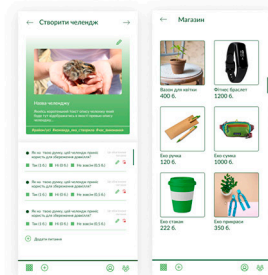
← Створити челендж

Новий челендж

Виклик: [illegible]

Ви чи не так думку щоб кількох ваших відповідей для збереження довкілля?

Так (3 б.) Ні (0 б.)

Ви чи не так думку щоб кількох ваших відповідей для збереження довкілля?

Так (3 б.) Ні (0 б.)

Ви чи не так думку щоб кількох ваших відповідей для збереження довкілля?

Так (3 б.) Ні (0 б.)

Додати питання

← Магазин

Вазон для квітки
400 б.

Фітнес браслет
1200 б.

Еко ручка
120 б.

Еко сумка
1500 б.

Еко стакан
220 б.

Еко приладдя
260 б.